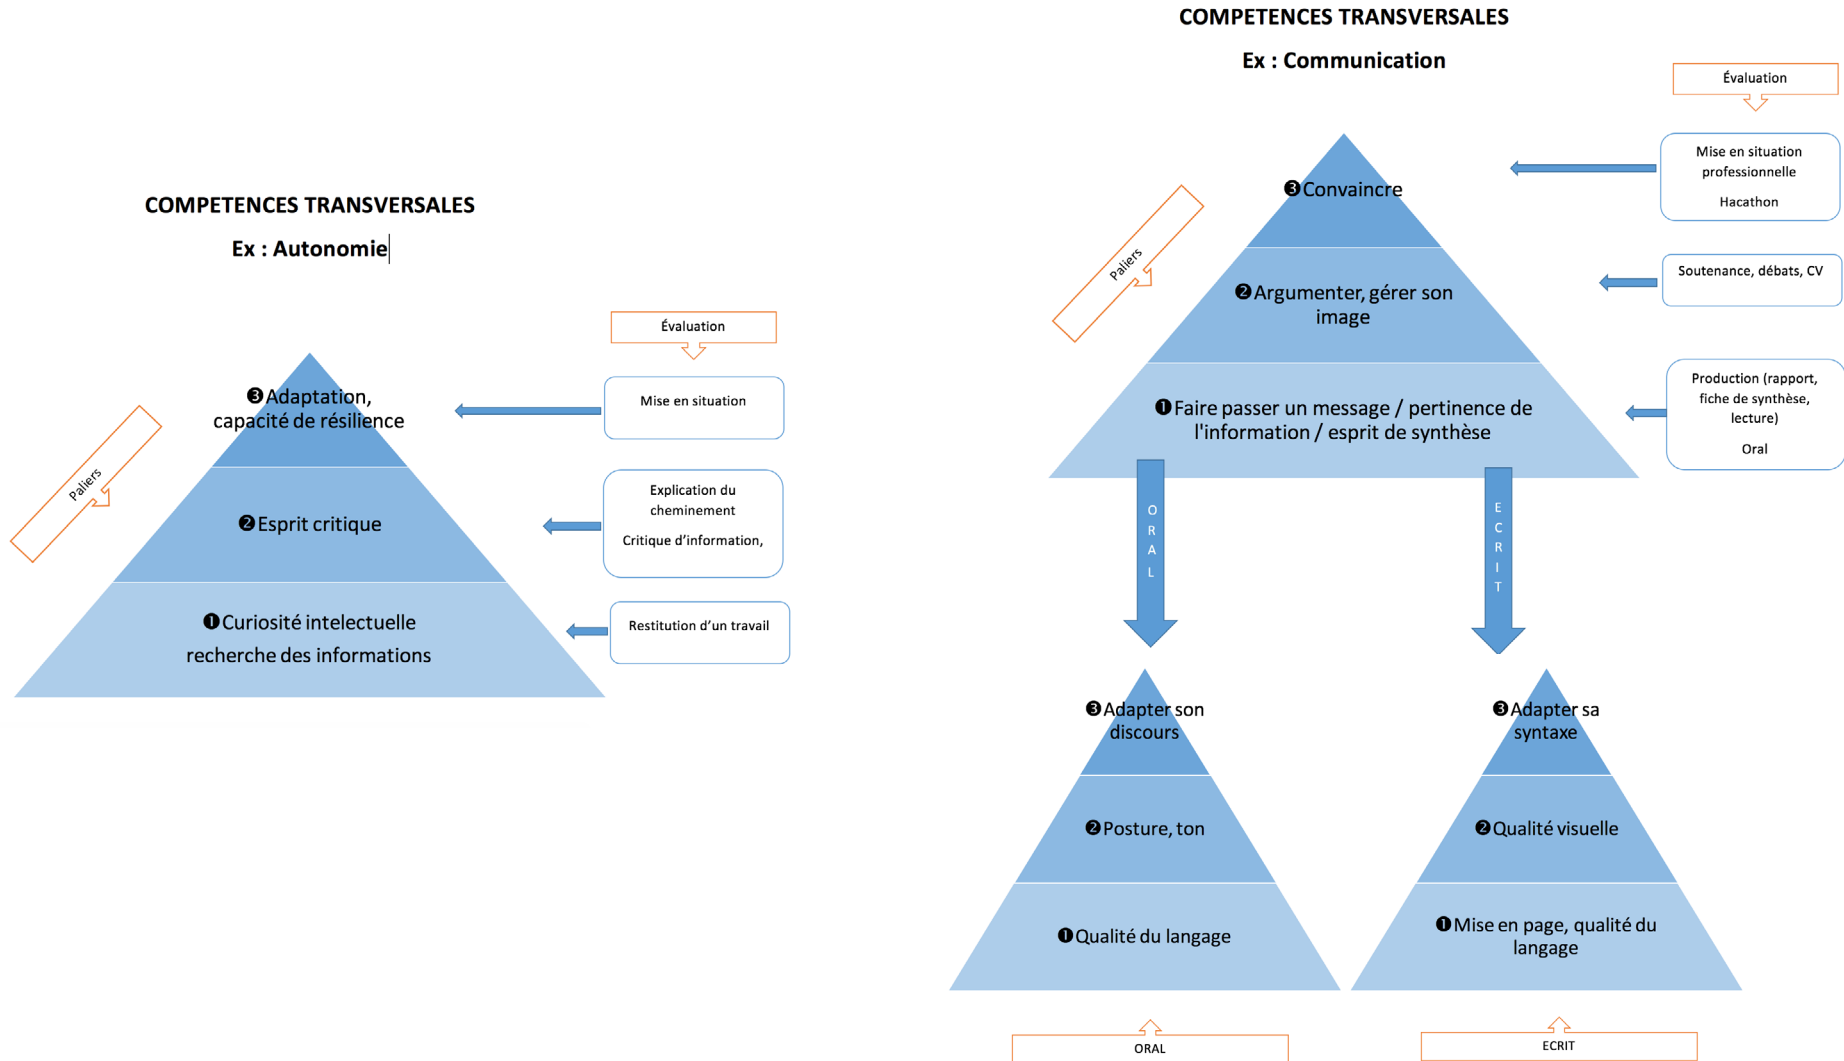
COMPETENCES TRANSVERSALES

Ex : Autonomie

Évaluation

Paliers

❸ Adaptation, capacité de résilience

Mise en situation

❷ Esprit critique

Explication du cheminement

Critique d'information,

❶ Curiosité intelectuelle recherche des informations

Restitution d'un travail

COMPETENCES TRANSVERSALES

Ex : Communication

Évaluation

Paliers

❸ Convaincre

Mise en situation professionnelle

Hacathon

❷ Argumenter, gérer son image

Soutenance, débats, CV

❶ Faire passer un message / pertinence de l'information / esprit de synthèse

Production (rapport, fiche de synthèse, lecture)

Oral

O R A L

E C R I T

❸ Adapter son discours

❷ Posture, ton

❶ Qualité du langage

❸ Adapter sa syntaxe

❷ Qualité visuelle

❶ Mise en page, qualité du langage

ORAL

ECRIT